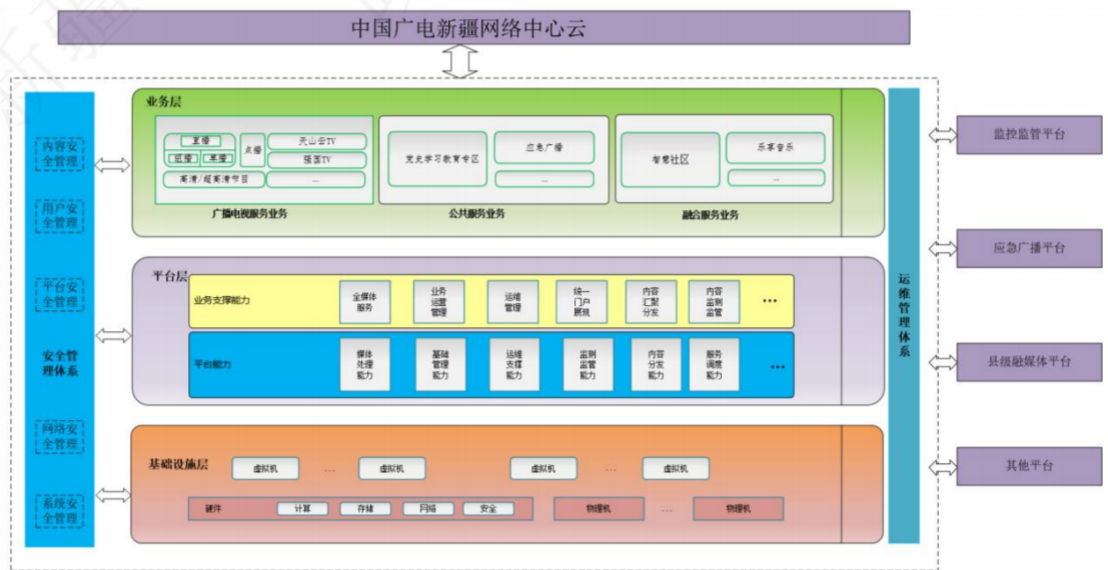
中国广电新疆网络中心云

内容安全管理

用户安全管理

安全管理体系

平台安全管理

网络安全管理

系统安全管理

业务层

直播
回看 | 录播
高清/超高清节目
点播
天山云TV
疆园TV
...
广播电视服务业务

党史学习教育专区
应急广播
...
公共服务业务

智慧社区
乐享音乐
...
融合服务业务

平台层

业务支撑能力
全媒体服务
业务运营管理
运维管理
统一门户展现
内容汇聚分发
内容监测监管
•••

平台能力
媒体处理能力
基础管理能力
运维支撑能力
监测监管能力
内容分发能力
服务调度能力
•••

基础设施层

虚拟机 ... 虚拟机 虚拟机 ... 虚拟机

硬件 计算 存储 网络 安全
物理机 ... 物理机

运维管理体系

监控监管平台

应急广播平台

县级融媒体平台

其他平台